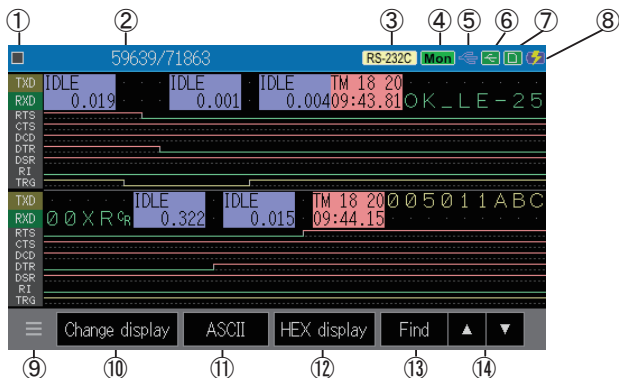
① ② ③ ④ ⑤ ⑥ ⑦ ⑧

59639/71863 RS-232C Mon

TXD IDLE 0.019 IDLE 0.001 IDLE 0.004 TM 18 20 09:43.81 OK_LE-25
RXD
RTS
CTS
DCD
DTR
DSR
RI
TRG

TXD IDLE 0.322 IDLE 0.015 TM 18 20 09:44.15 005011ABC
RXD 00XR$^{C}_{R}$
RTS
CTS
DCD
DTR
DSR
RI
TRG

Change display ASCII HEX display Find ▲ ▼

⑨ ⑩ ⑪ ⑫ ⑬ ⑭